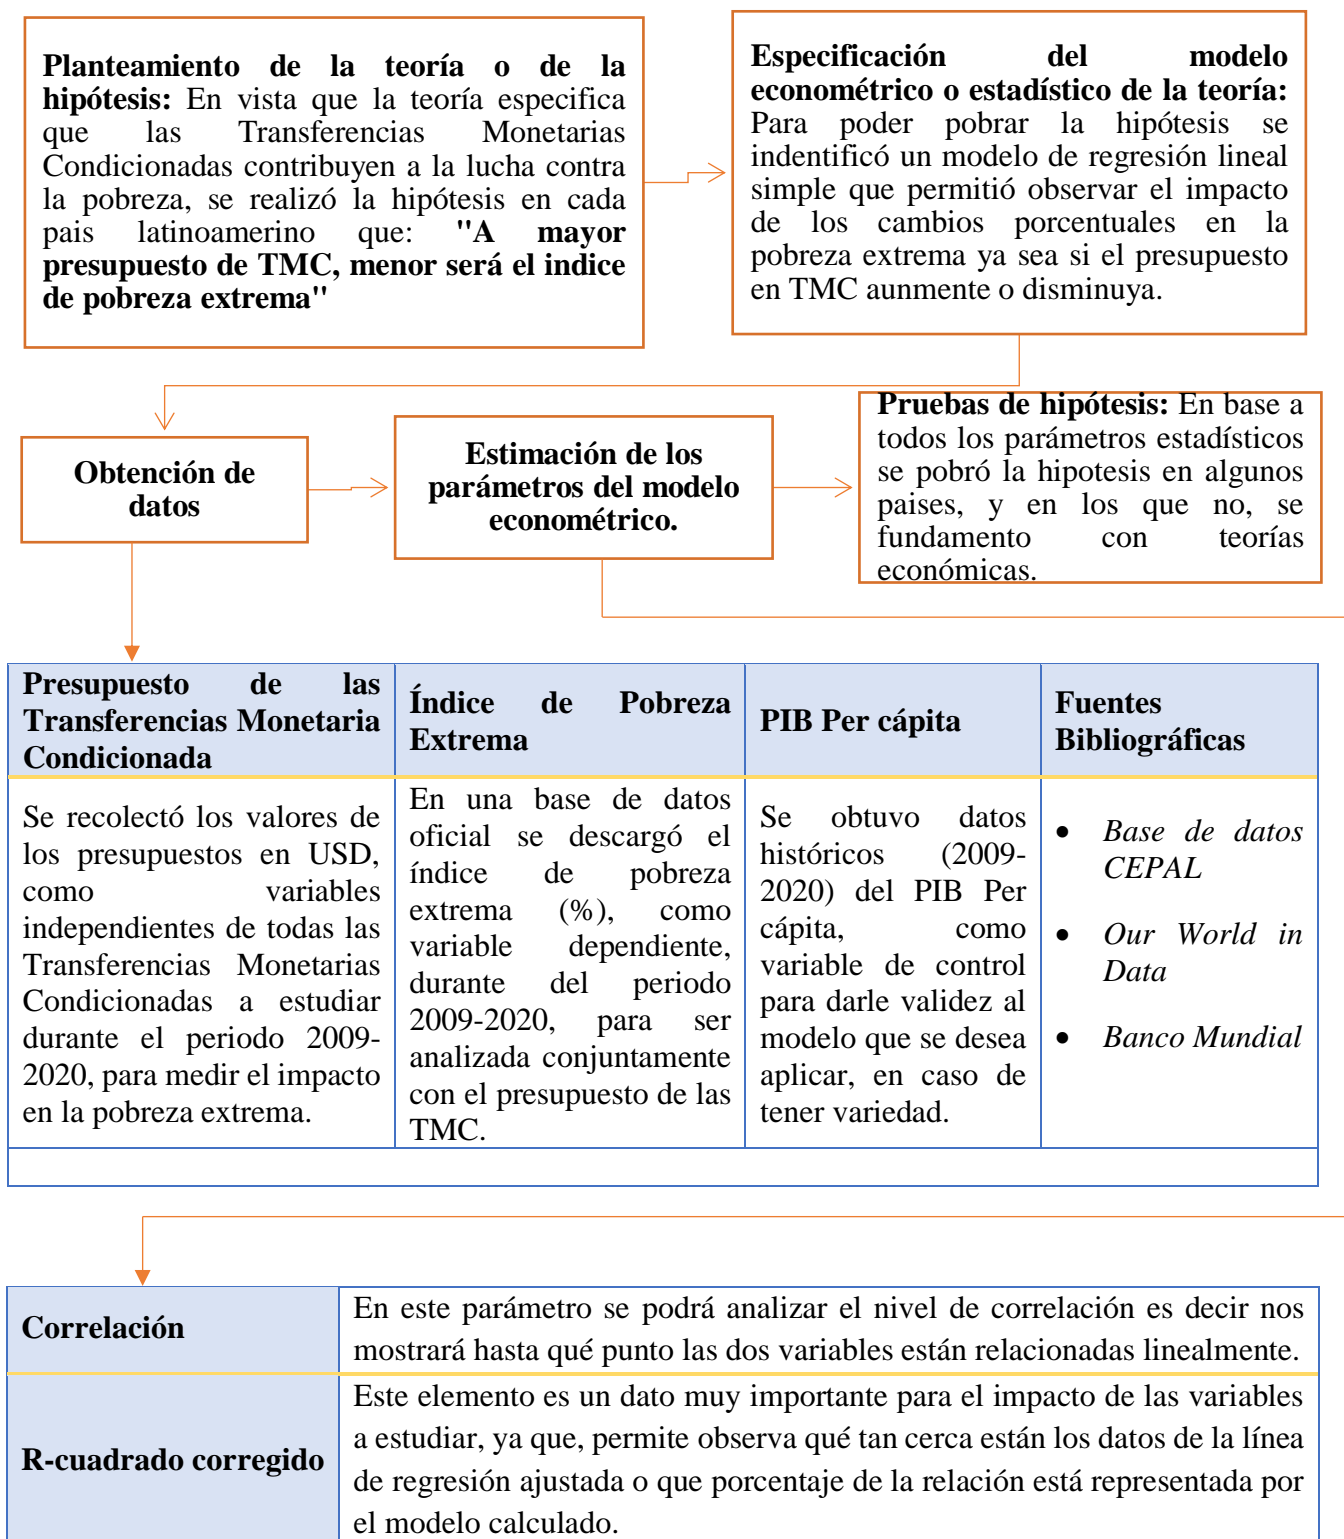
**Planteamiento de la teoría o de la hipótesis:** En vista que la teoría especifica que las Transferencias Monetarias Condicionadas contribuyen a la lucha contra la pobreza, se realizó la hipótesis en cada pais latinoamerino que: **"A mayor presupuesto de TMC, menor será el indice de pobreza extrema"**

**Especificación del modelo econométrico o estadístico de la teoría:** Para poder pobrar la hipótesis se indentificó un modelo de regresión lineal simple que permitió observar el impacto de los cambios porcentuales en la pobreza extrema ya sea si el presupuesto en TMC aunmente o disminuya.

**Obtención de datos**

**Estimación de los parámetros del modelo econométrico.**

**Pruebas de hipótesis:** En base a todos los parámetros estadísticos se pobró la hipotesis en algunos paises, y en los que no, se fundamento con teorías económicas.

| **Presupuesto de las Transferencias Monetaria Condicionada** | **Índice de Pobreza Extrema** | **PIB Per cápita** | **Fuentes Bibliográficas** |
|---|---|---|---|
| Se recolectó los valores de los presupuestos en USD, como variables independientes de todas las Transferencias Monetarias Condicionadas a estudiar durante el periodo 2009-2020, para medir el impacto en la pobreza extrema. | En una base de datos oficial se descargó el índice de pobreza extrema (%), como variable dependiente, durante del periodo 2009-2020, para ser analizada conjuntamente con el presupuesto de las TMC. | Se obtuvo datos históricos (2009-2020) del PIB Per cápita, como variable de control para darle validez al modelo que se desea aplicar, en caso de tener variedad. | • *Base de datos CEPAL* • *Our World in Data* • *Banco Mundial* |
| | | | |

| **Correlación** | En este parámetro se podrá analizar el nivel de correlación es decir nos mostrará hasta qué punto las dos variables están relacionadas linealmente. |
|---|---|
| **R-cuadrado corregido** | Este elemento es un dato muy importante para el impacto de las variables a estudiar, ya que, permite observa qué tan cerca están los datos de la línea de regresión ajustada o que porcentaje de la relación está representada por el modelo calculado. |